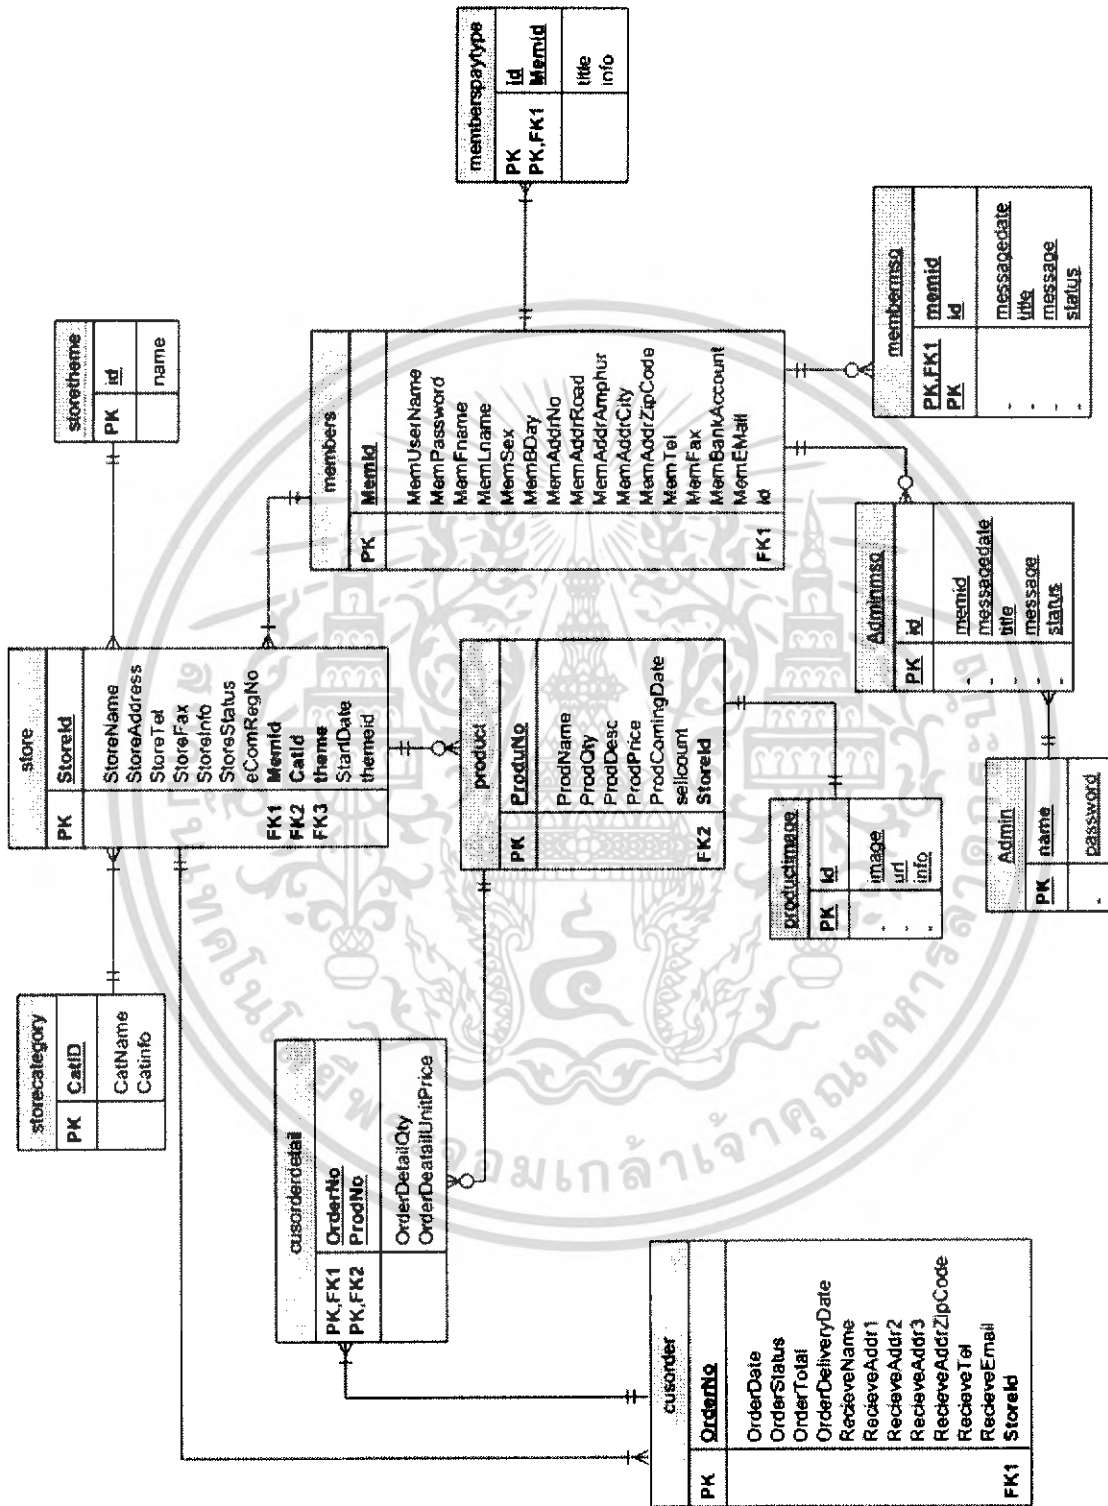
storecategory
PK CatID
CatName
CatInfo

store
PK StoreId
StoreName
StoreAddress
StoreTel
StoreFax
StoreInfo
StoreStatus
eComRegNo
FK1 MemId
FK2 CatId
FK3 theme
StartDate
themeid

storetheme
PK id
name

members
PK MemId
MemUserName
MemPassword
MemFname
MemLname
MemSex
MemBDay
MemAddrNo
MemAddrRoad
MemAddrAmphur
MemAddrCity
MemAddrZipCode
MemTel
MemFax
MemBankAccount
MemEMail
FK1 id

memberspaytype
PK id
PK,FK1 MemId
title
info

membermsg
PK,FK1 memid
PK id
messagedate
title
message
status

Adminmsg
PK id
memid
messagedate
title
message
status

Admin
PK name
password

product
PK ProduNo
ProdName
ProdQty
ProdDesc
ProdPrice
ProdComingDate
sellcount
FK2 StoreId

productimage
PK id
image
url
info

cusorderdetail
PK,FK1 OrderNo
PK,FK2 ProdNo
OrderDetailQty
OrderDeatailUnitPrice

cusorder
PK OrderNo
OrderDate
OrderStatus
OrderTotal
OrderDeliveryDate
RecieveName
RecieveAddr1
RecieveAddr2
RecieveAddr3
RecieveAddrZipCode
RecieveTel
RecieveEmail
FK1 StoreId